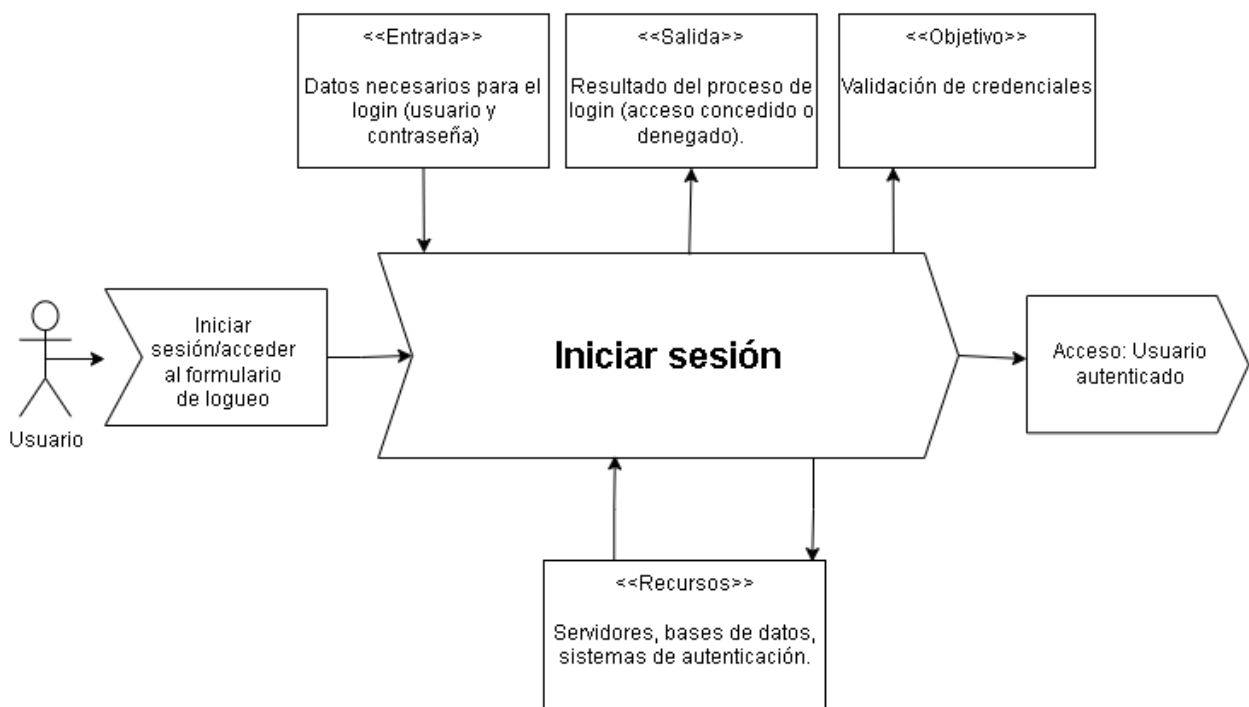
<<Entrada>>

Datos necesarios para el login (usuario y contraseña)

<<Salida>>

Resultado del proceso de login (acceso concedido o denegado).

<<Objetivo>>

Validación de credenciales

Usuario

Iniciar sesión/acceder al formulario de logueo

Iniciar sesión

Acceso: Usuario autenticado

<<Recursos>>

Servidores, bases de datos, sistemas de autenticación.